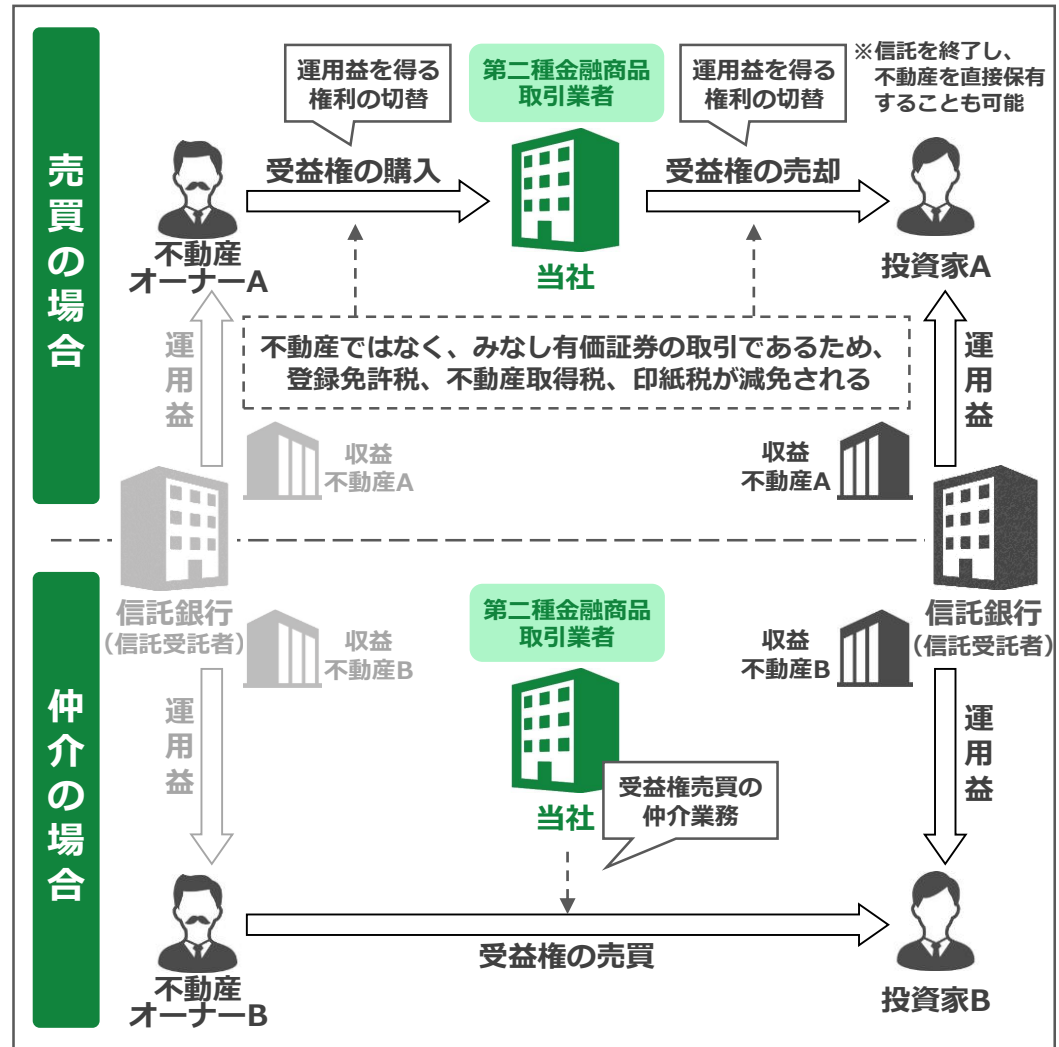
売買の場合

運用益を得る権利の切替

第二種金融商品取引業者

運用益を得る権利の切替

※信託を終了し、不動産を直接保有することも可能

受益権の購入

受益権の売却

不動産オーナーA

当社

投資家A

運用益

不動産ではなく、みなし有価証券の取引であるため、登録免許税、不動産取得税、印紙税が減免される

運用益

収益不動産A

収益不動産A

信託銀行（信託受託者）

信託銀行（信託受託者）

仲介の場合

第二種金融商品取引業者

収益不動産B

収益不動産B

運用益

運用益

当社

受益権売買の仲介業務

受益権の売買

不動産オーナーB

投資家B